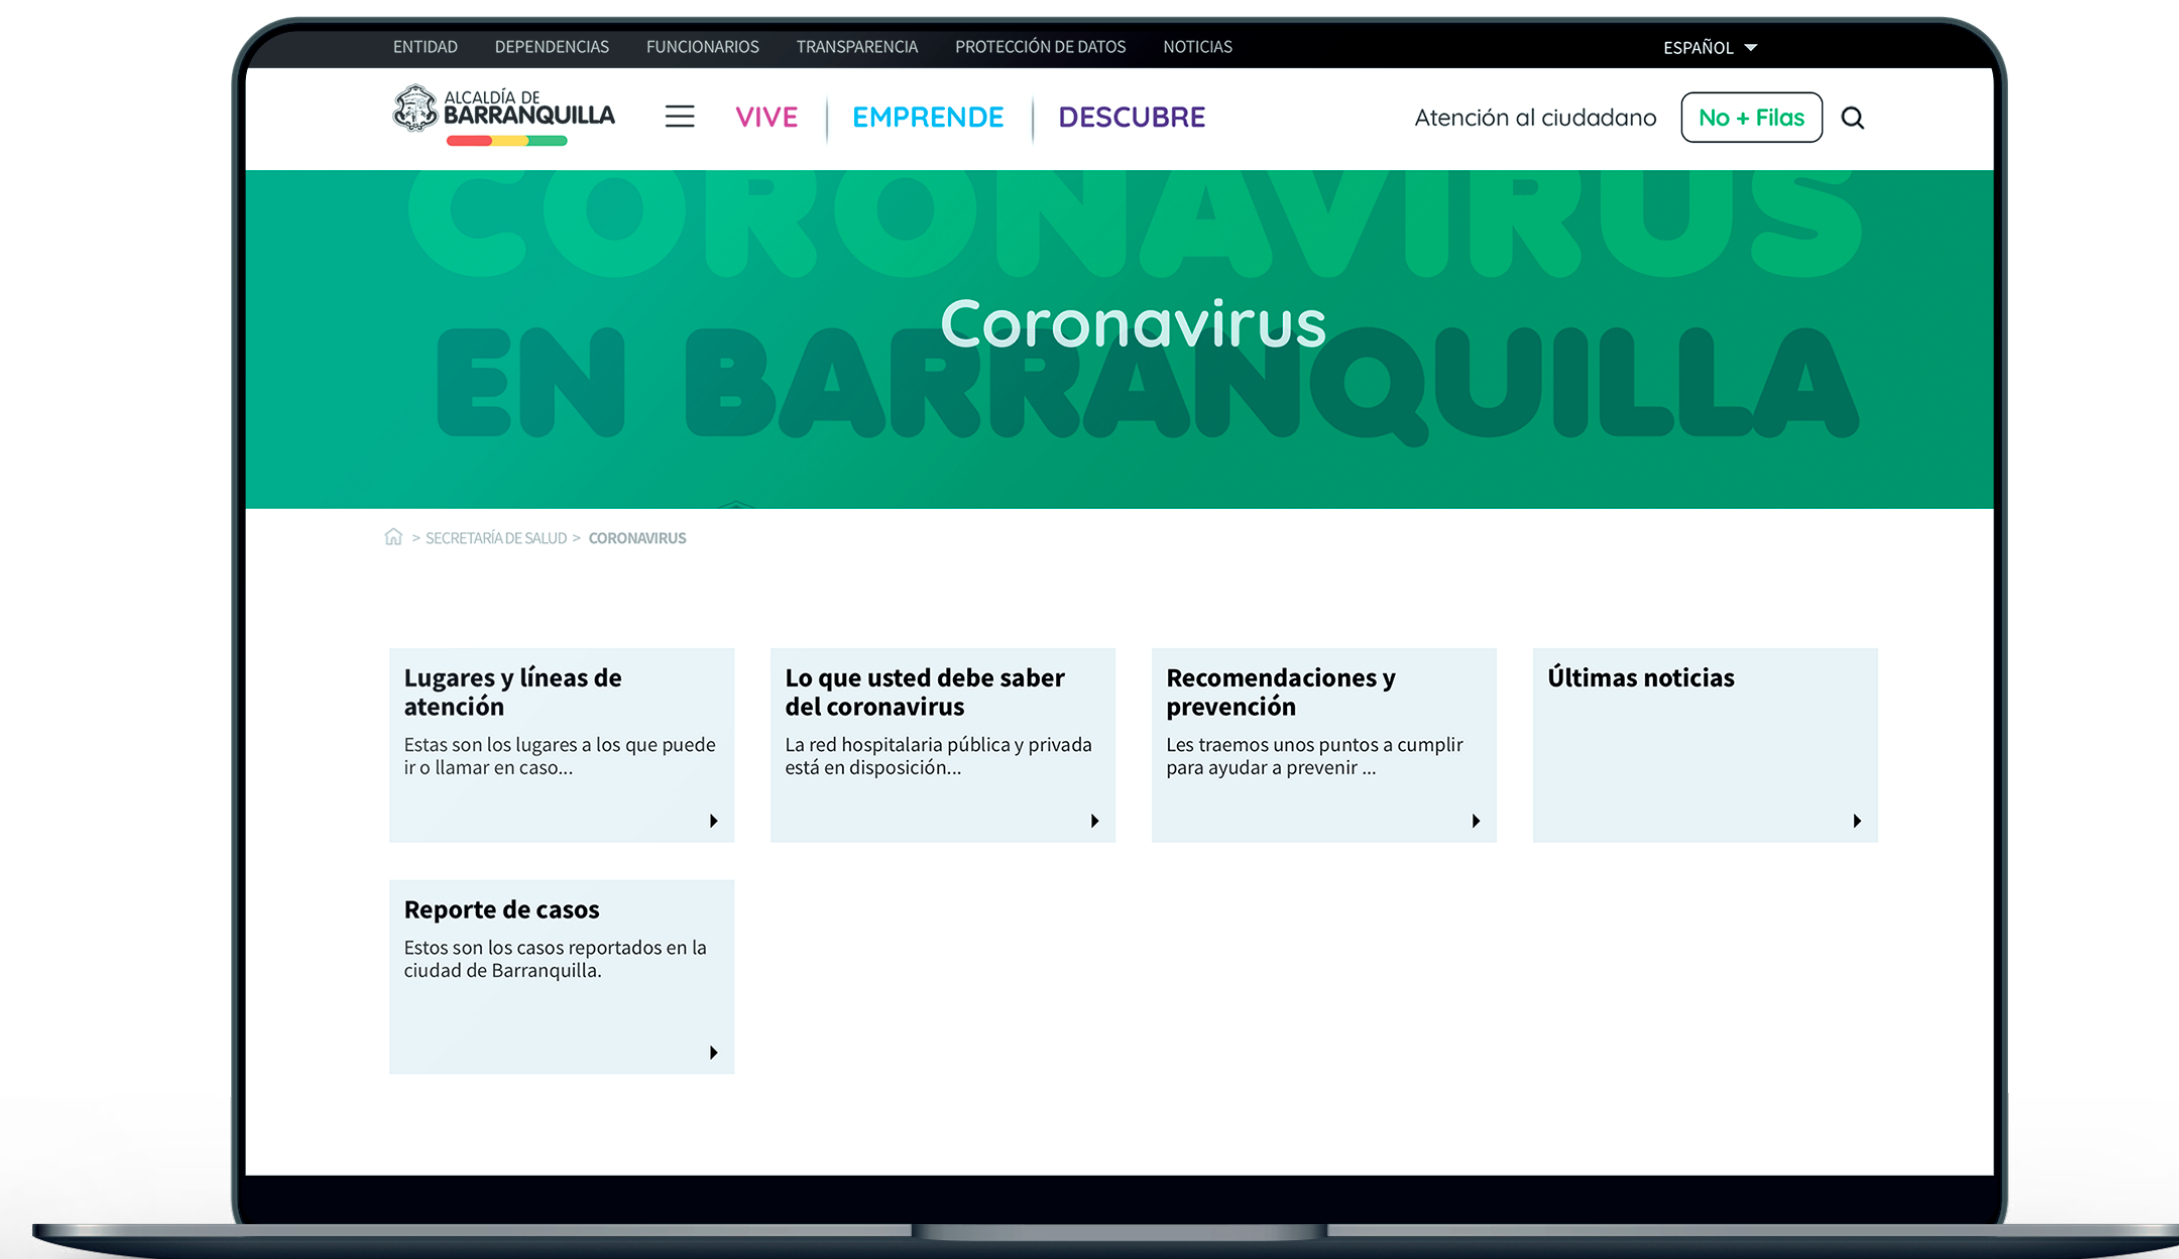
ENTIDAD DEPENDENCIAS FUNCIONARIOS TRANSPARENCIA PROTECCIÓN DE DATOS NOTICIAS

ESPAÑOL

ALCALDÍA DE BARRANQUILLA

VIVE | EMPRENDE | DESCUBRE

Atención al ciudadano

No + Filas

CORONAVIRUS EN BARRANQUILLA

Coronavirus

> SECRETARÍA DE SALUD > CORONAVIRUS

Lugares y líneas de atención

Estas son los lugares a los que puede ir o llamar en caso...

Lo que usted debe saber del coronavirus

La red hospitalaria pública y privada está en disposición...

Recomendaciones y prevención

Les traemos unos puntos a cumplir para ayudar a prevenir ...

Últimas noticias

Reporte de casos

Estos son los casos reportados en la ciudad de Barranquilla.